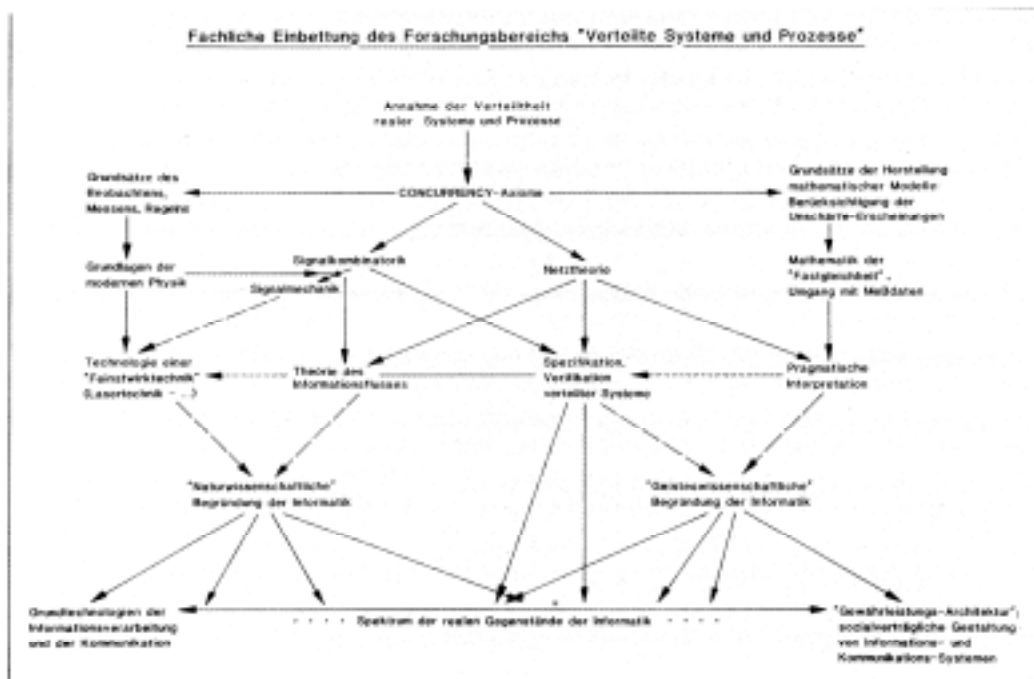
Fachliche Einbettung des Forschungsbereichs "Verteilte Systeme und Prozesse"

Annahme der Verteiltheit realer Systeme und Prozesse

Grundsätze des Beobachtens, Messens, Regelns

CONCURRENCY-Axiome

Grundsätze der Herstellung mathematischer Modelle: Berücksichtigung der Unschärfe-Erscheinungen

Grundlagen der modernen Physik

Signalkombinatorik

Signalmechanik

Netztheorie

Mathematik der "Fastgleichheit", Umgang mit Meßdaten

Technologie einer "Feinstwirktechnik" (Lasertechnik ...)

Theorie des Informationsflusses

Spezifikation, Verifikation verteilter Systeme

Pragmatische Interpretation

"Naturwissenschaftliche" Begründung der Informatik

"Geisteswissenschaftliche" Begründung der Informatik

Grundtechnologien der Informationsverarbeitung und der Kommunikation

Spektrum der realen Gegenstände der Informatik

"Gewährleistungs-Architektur"; sozialverträgliche Gestaltung von Informations- und Kommunikations-Systemen